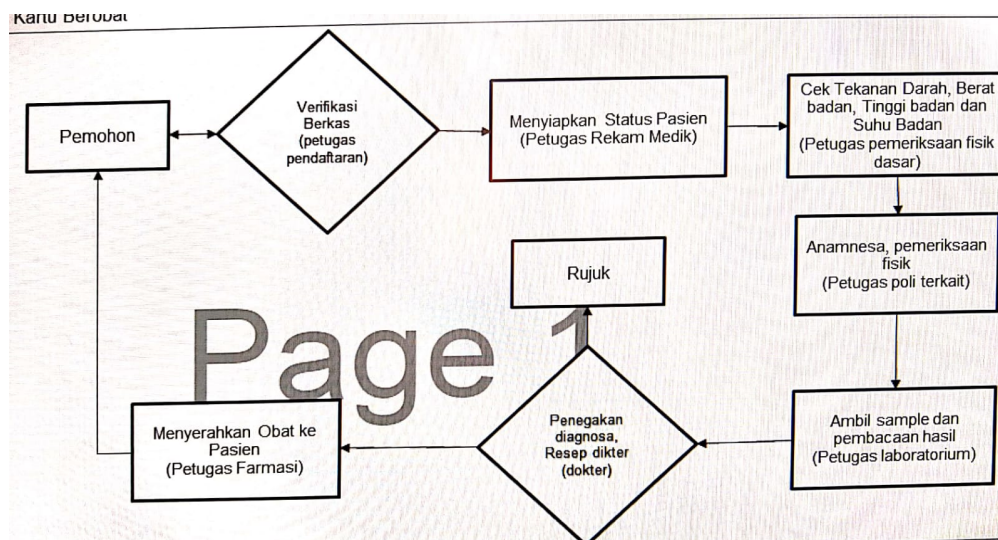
Kartu Berobat

Pemohon

Verifikasi Berkas (petugas pendaftaran)

Menyiapkan Status Pasien (Petugas Rekam Medik)

Cek Tekanan Darah, Berat badan, Tinggi badan dan Suhu Badan (Petugas pemeriksaan fisik dasar)

Anamnesa, pemeriksaan fisik (Petugas poli terkait)

Rujuk

Page 1

Ambil sample dan pembacaan hasil (Petugas laboratorium)

Penegakan diagnosa, Resep dikter (dokter)

Menyerahkan Obat ke Pasien (Petugas Farmasi)